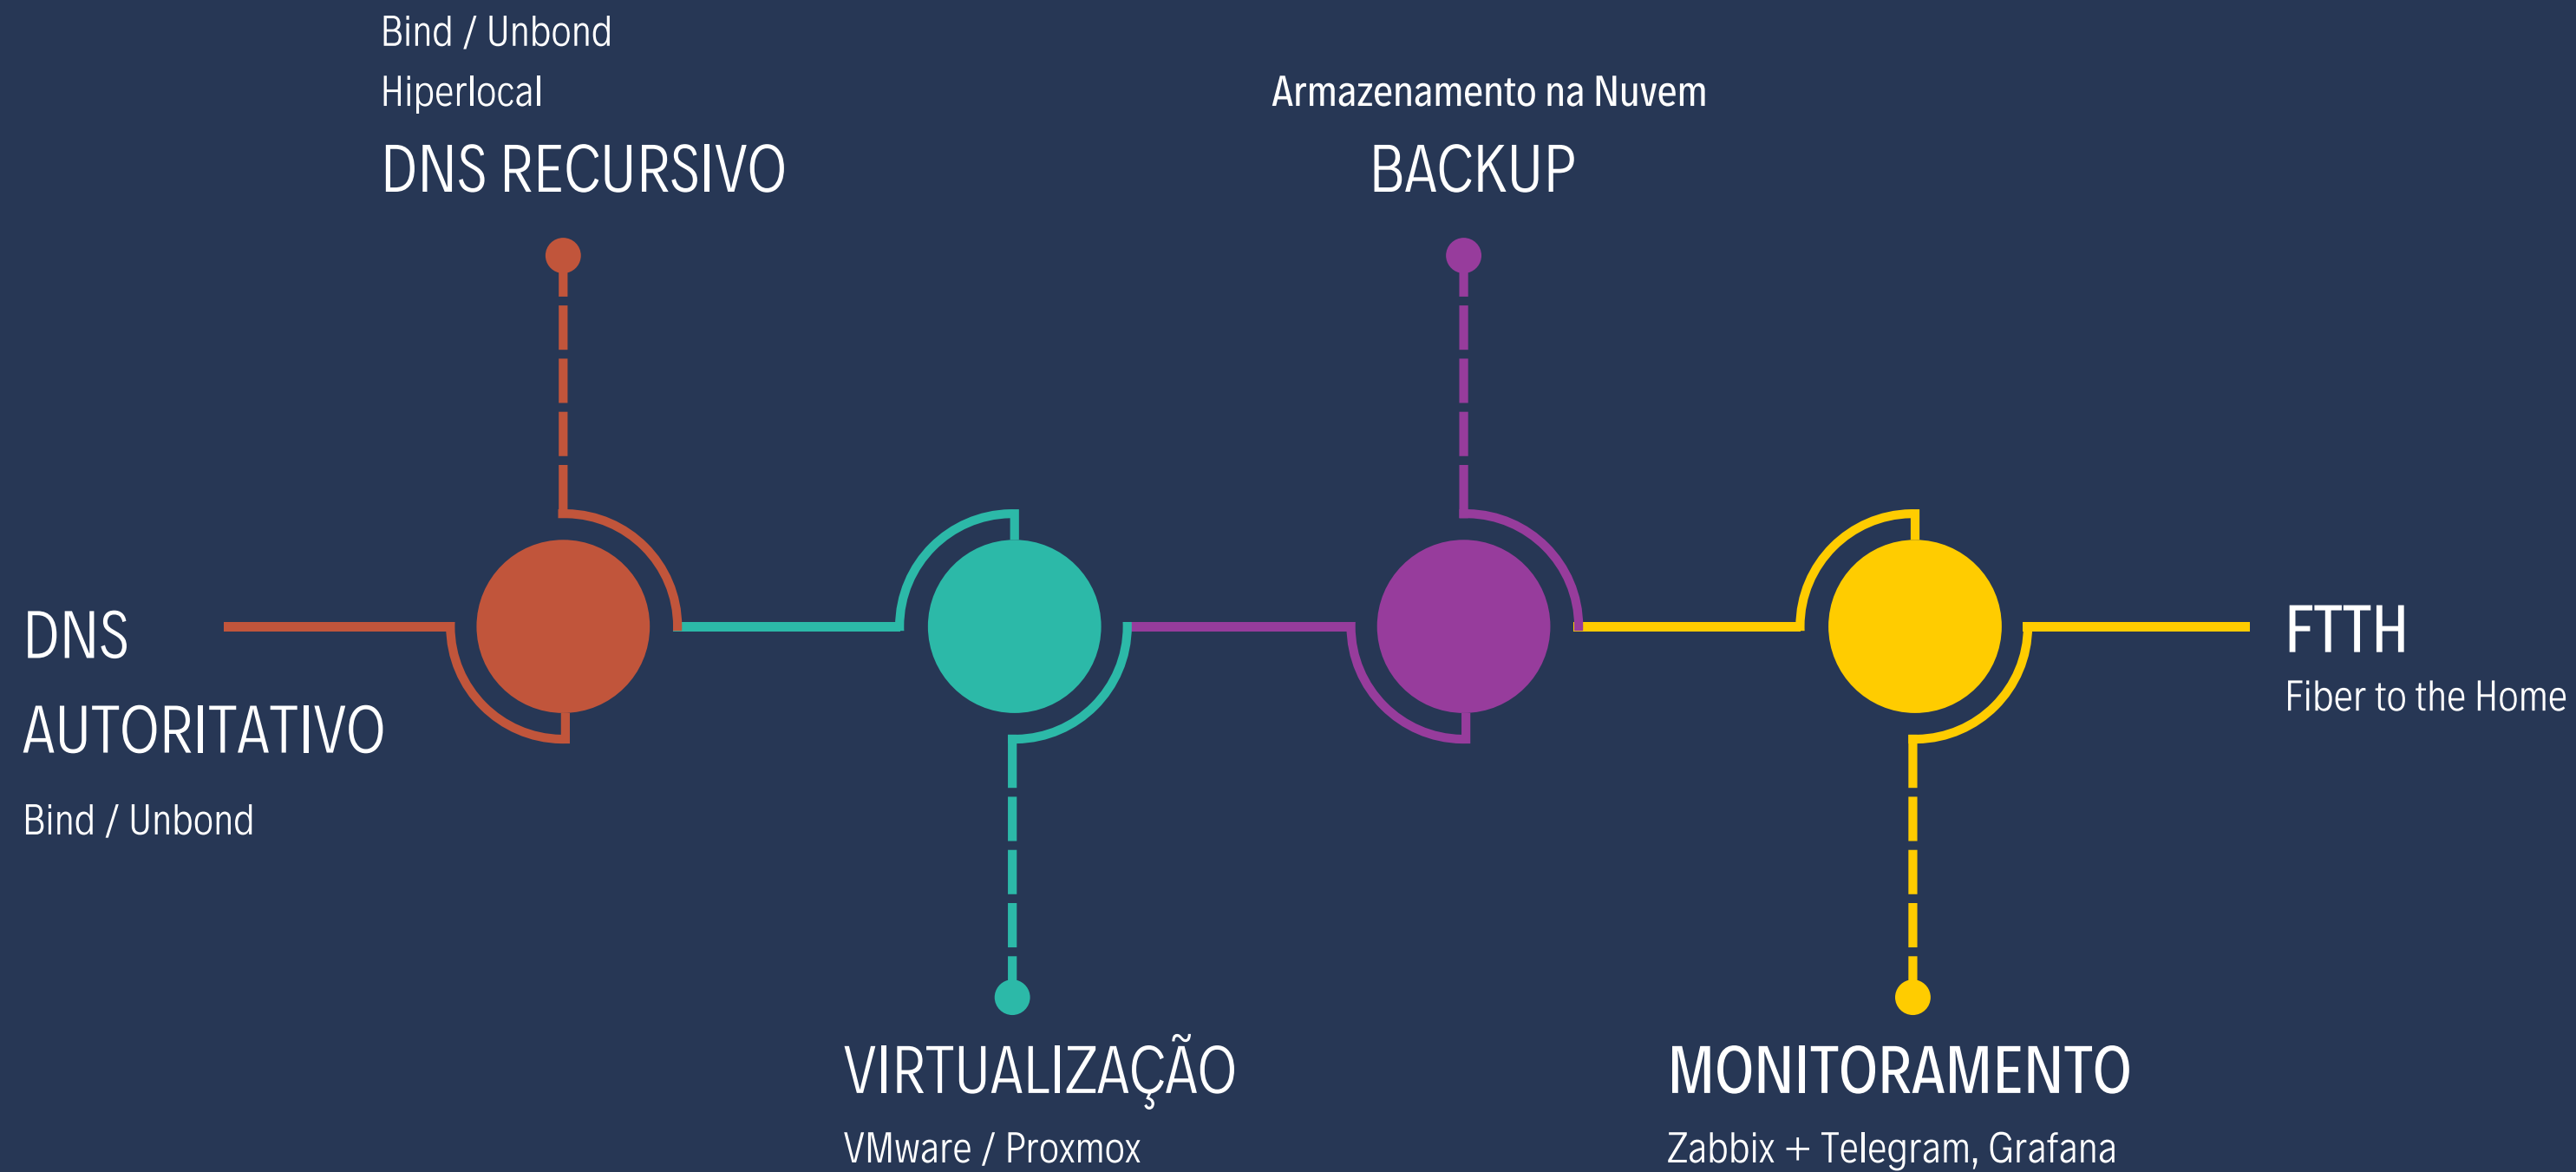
Bind / Unbond

Hiperlocal

DNS RECURSIVO

Armazenamento na Nuvem

BACKUP

DNS AUTORITATIVO

Bind / Unbond

FTTH

Fiber to the Home

VIRTUALIZAÇÃO

VMware / Proxmox

MONITORAMENTO

Zabbix + Telegram, Grafana